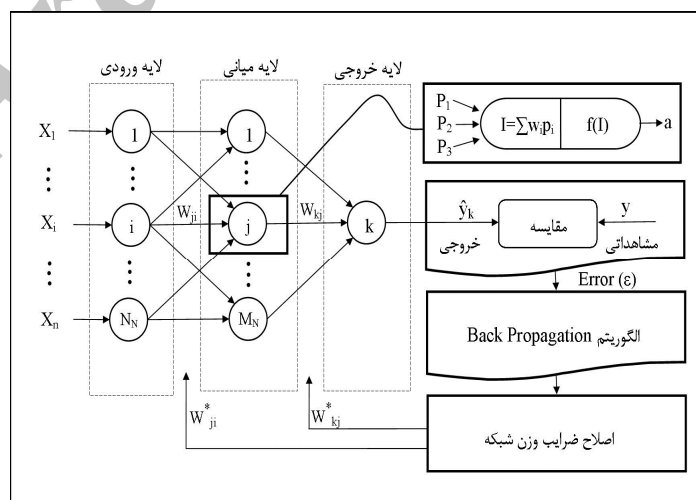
لایه ورودی
لایه میانی
لایه خروجی

$X_1$
$X_i$
$X_n$

1
i
$N_N$

1
j
$M_N$

k

$W_{ji}$
$W_{kj}$

$P_1$
$P_2$
$P_3$
$I=\sum w_i p_i$
f(I)
a

$\hat{y}_k$
خروجی
مقایسه
y
مشاهداتی

Error (ε)

الگوریتم Back Propagation

$W^*_{ji}$
$W^*_{kj}$

اصلاح ضرایب وزن شبکه